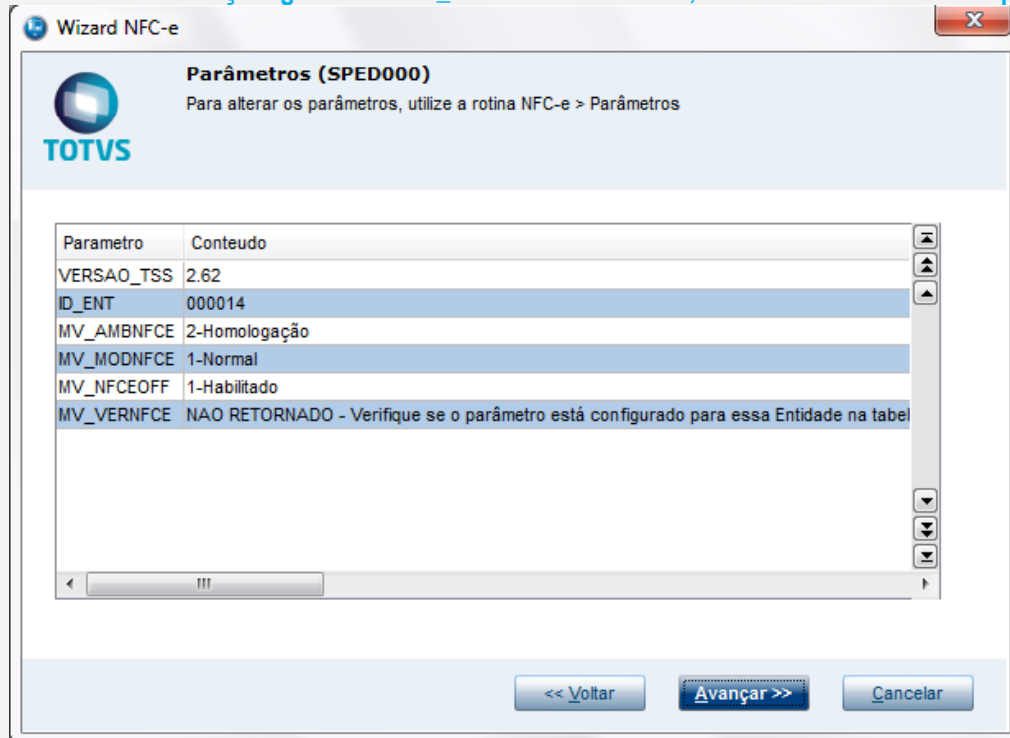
Wizard NFC-e

Parâmetros (SPED000)
Para alterar os parâmetros, utilize a rotina NFC-e > Parâmetros

TOTVS

| Parametro | Conteudo |
|---|---|
| VERSAO_TSS | 2.62 |
| ID_ENT | 000014 |
| MV_AMBNFCE | 2-Homologação |
| MV_MODNFCE | 1-Normal |
| MV_NFCEOFF | 1-Habilitado |
| MV_VERNFCE | NAO RETORNADO - Verifique se o parâmetro está configurado para essa Entidade na tabel |

<< Voltar
Avançar >>
Cancelar